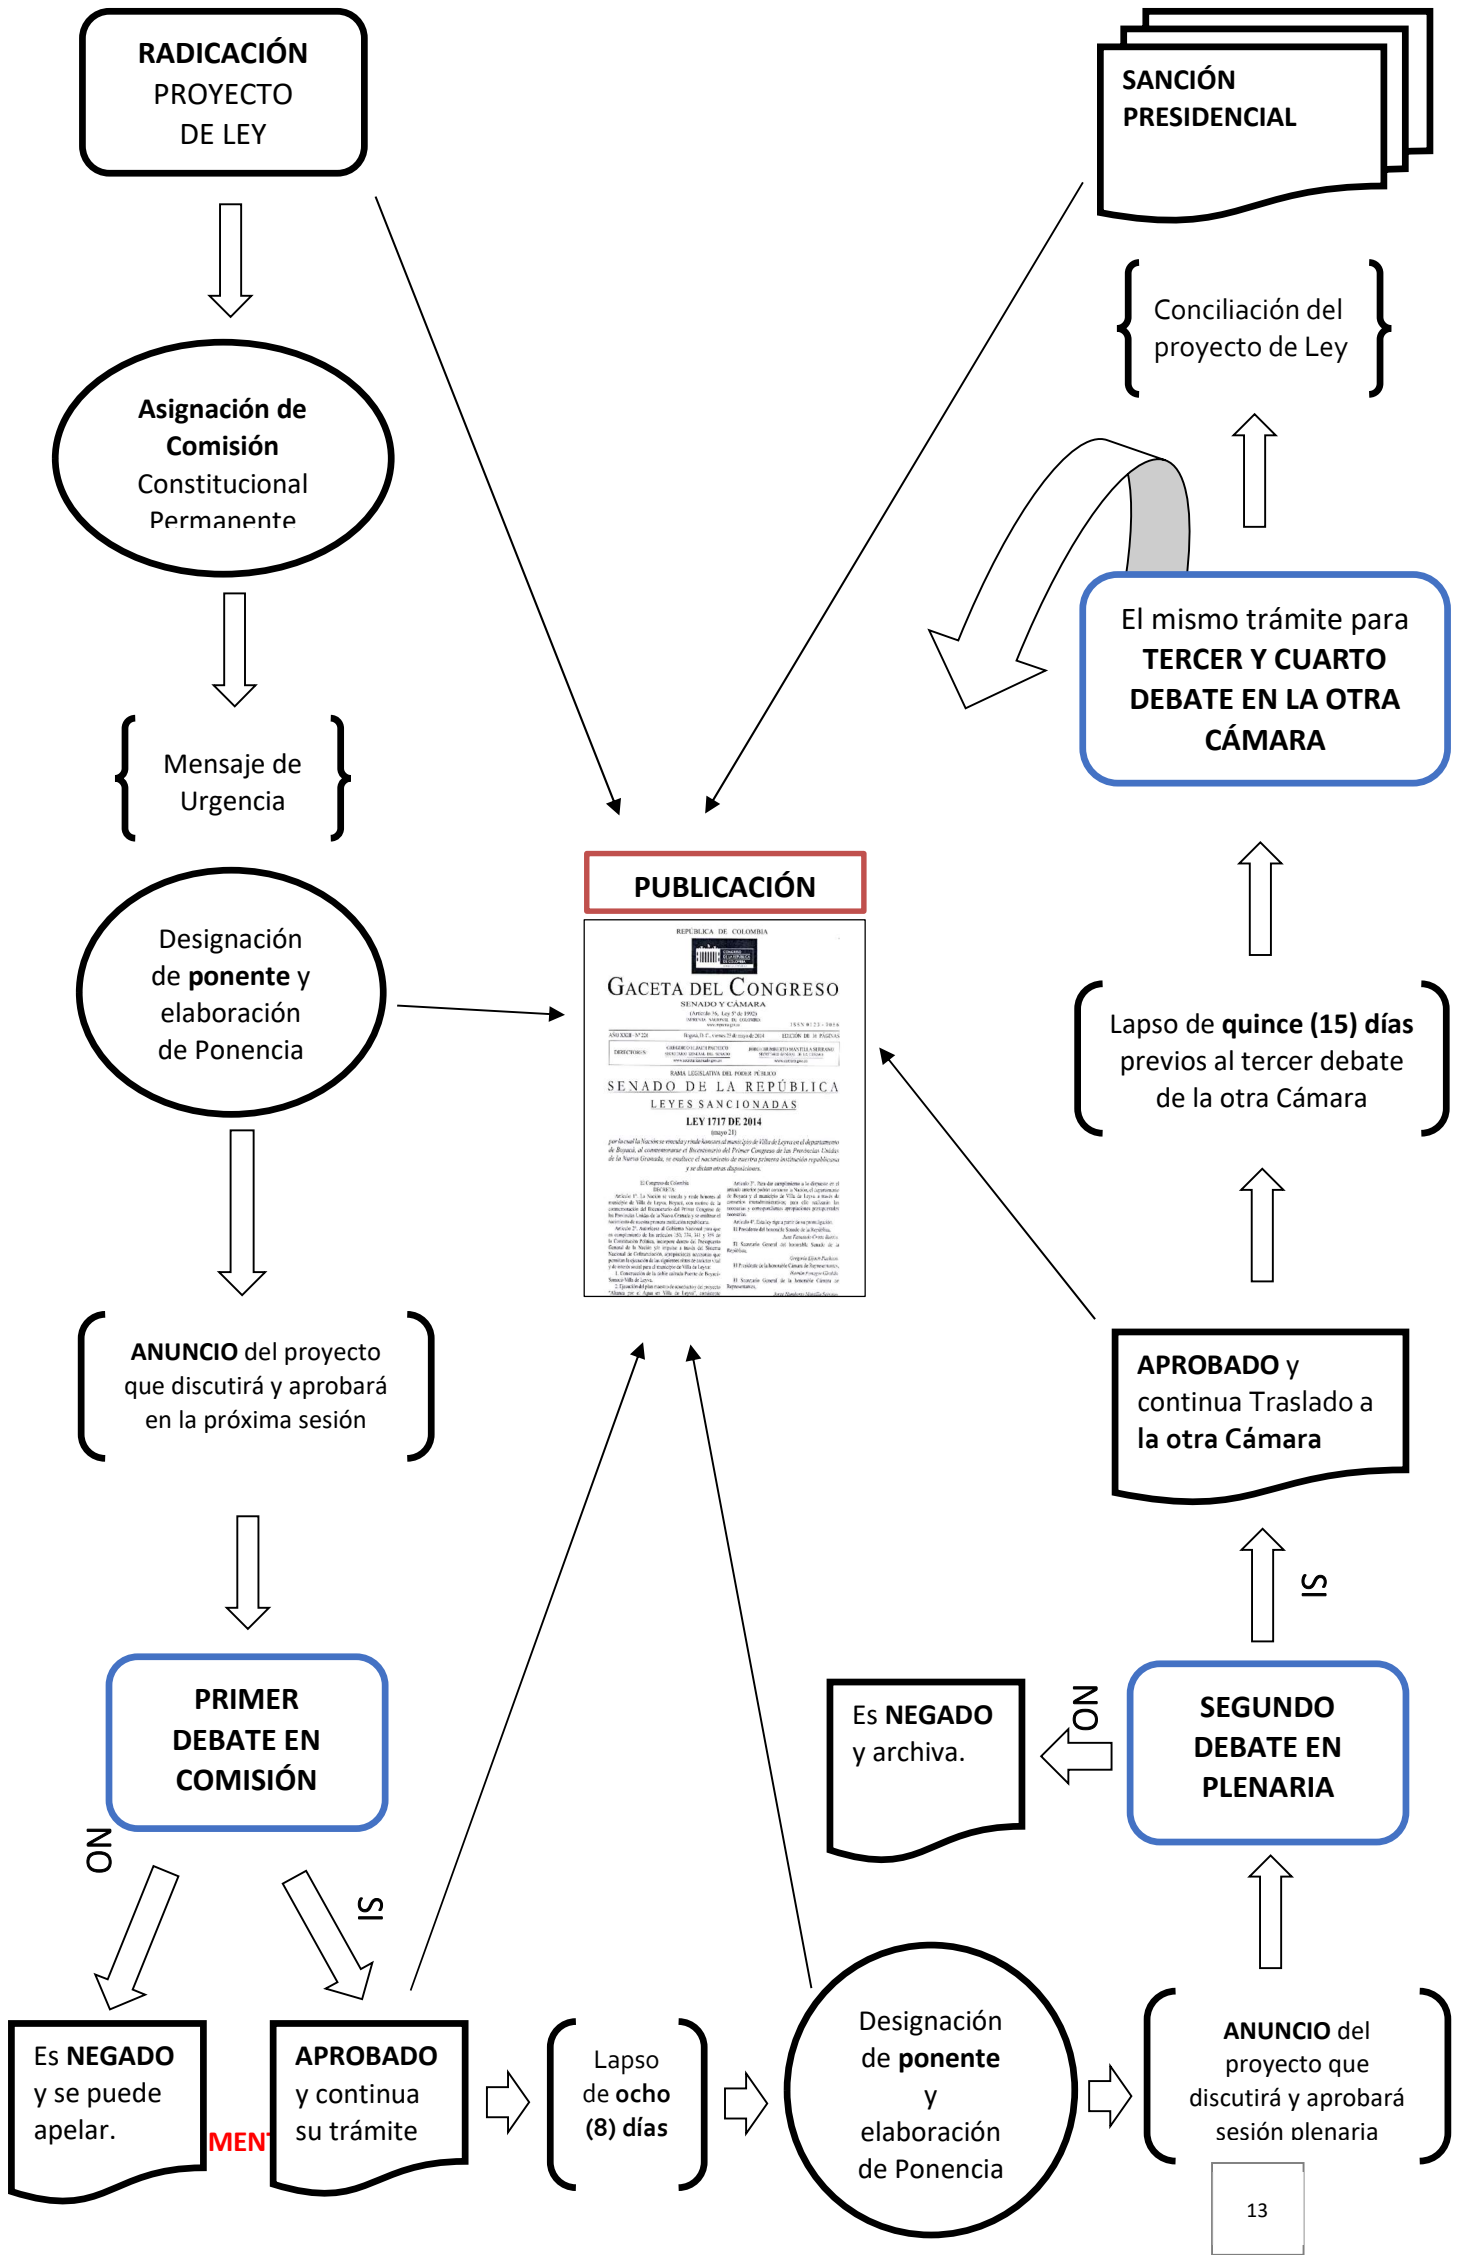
**RADICACIÓN** PROYECTO DE LEY

**Asignación de Comisión** Constitucional Permanente

Mensaje de Urgencia

Designación de **ponente** y elaboración de Ponencia

**ANUNCIO** del proyecto que discutirá y aprobará en la próxima sesión

**PRIMER DEBATE EN COMISIÓN**

NO

SI

Es **NEGADO** y se puede apelar.

MEN

**APROBADO** y continua su trámite

Lapso de **ocho (8) días**

Designación de **ponente** y elaboración de Ponencia

**ANUNCIO** del proyecto que discutirá y aprobará sesión plenaria

13

**SEGUNDO DEBATE EN PLENARIA**

NO

Es **NEGADO** y archiva.

SI

**APROBADO** y continua Traslado a **la otra Cámara**

Lapso de **quince (15) días** previos al tercer debate de la otra Cámara

El mismo trámite para **TERCER Y CUARTO DEBATE EN LA OTRA CÁMARA**

Conciliación del proyecto de Ley

**SANCIÓN PRESIDENCIAL**

**PUBLICACIÓN**

REPÚBLICA DE COLOMBIA

GACETA DEL CONGRESO

SENADO Y CÁMARA

SENADO DE LA REPÚBLICA

LEYES SANCIONADAS

LEY 1717 DE 2014

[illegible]